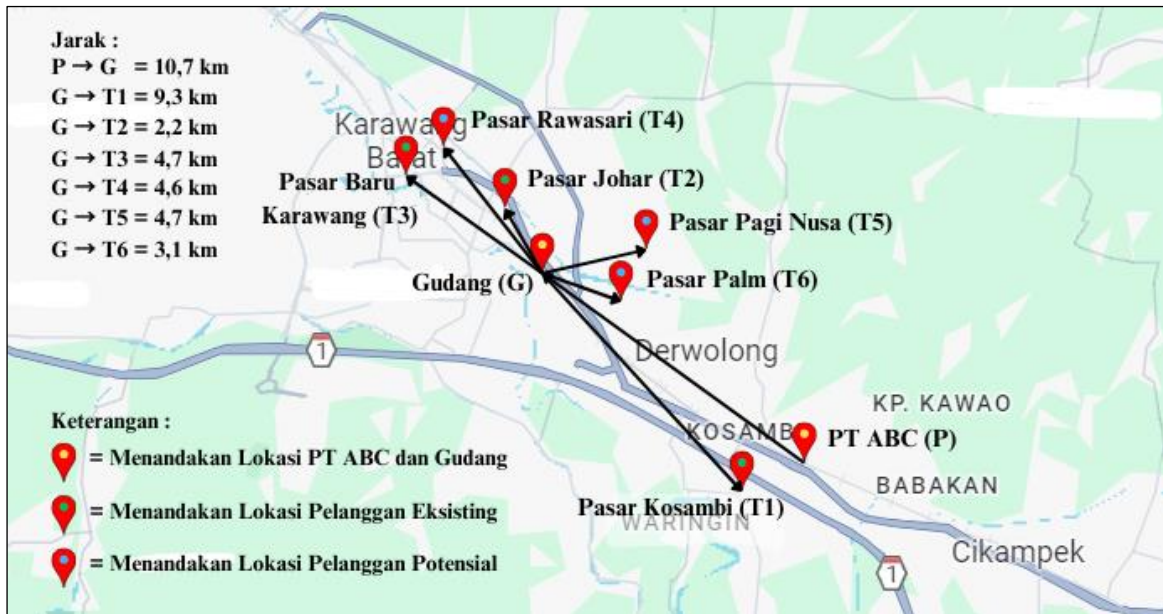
Jarak :
P → G = 10,7 km
G → T1 = 9,3 km
G → T2 = 2,2 km
G → T3 = 4,7 km
G → T4 = 4,6 km
G → T5 = 4,7 km
G → T6 = 3,1 km

Karawang Barat

Pasar Rawasari (T4)

Pasar Johar (T2)

Pasar Baru Karawang (T3)

Pasar Pagi Nusa (T5)

Gudang (G)

Pasar Palm (T6)

1

Derwolong

KP. KAWAO

KOSAMBI

PT ABC (P)

BABAKAN

Pasar Kosambi (T1)

WARINGIN

Cikampek

1

Keterangan :
= Menandakan Lokasi PT ABC dan Gudang
= Menandakan Lokasi Pelanggan Eksisting
= Menandakan Lokasi Pelanggan Potensial